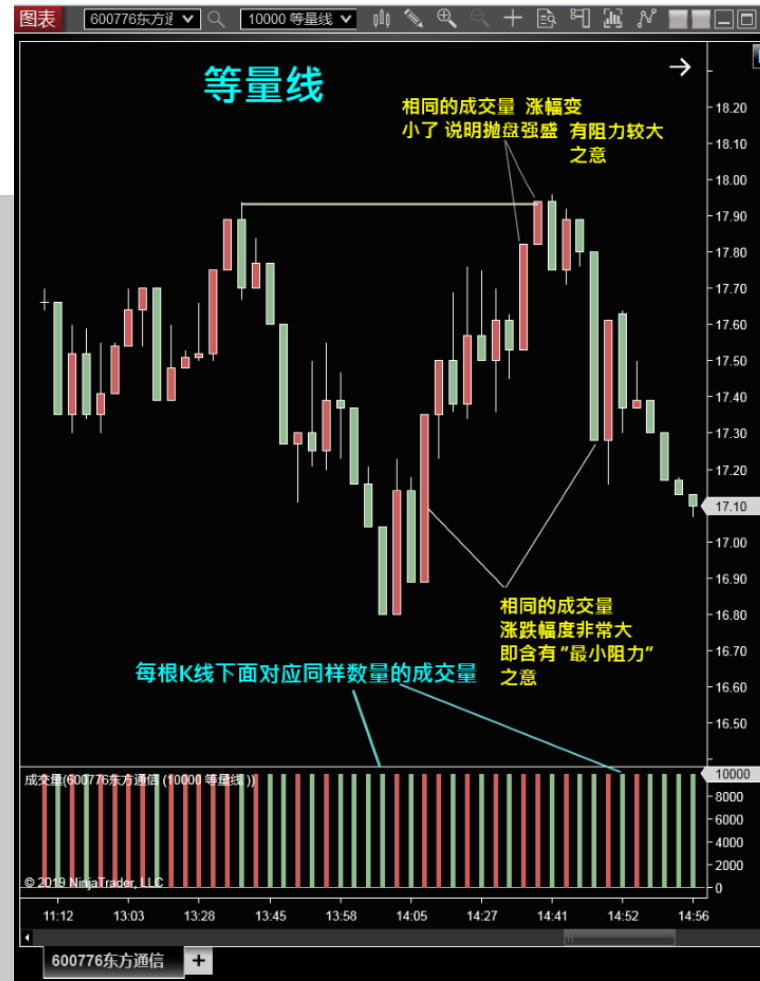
图表 600776东方通 10000 等量线

等量线

相同的成交量 涨幅变小了 说明抛盘强盛 有阻力较大之意

相同的成交量 涨跌幅度非常大 即含有"最小阻力"之意

每根K线下面对应同样数量的成交量

18.20
18.10
18.00
17.90
17.80
17.70
17.60
17.50
17.40
17.30
17.20
17.10
17.00
16.90
16.80
16.70
16.60
16.50

成交量(600776东方通信 (10000 等量线))

10000
8000
6000
4000
2000
0

© 2019 NinjaTrader, LLC

11:12 13:03 13:28 13:45 13:58 14:05 14:27 14:41 14:52 14:56

600776东方通信 +